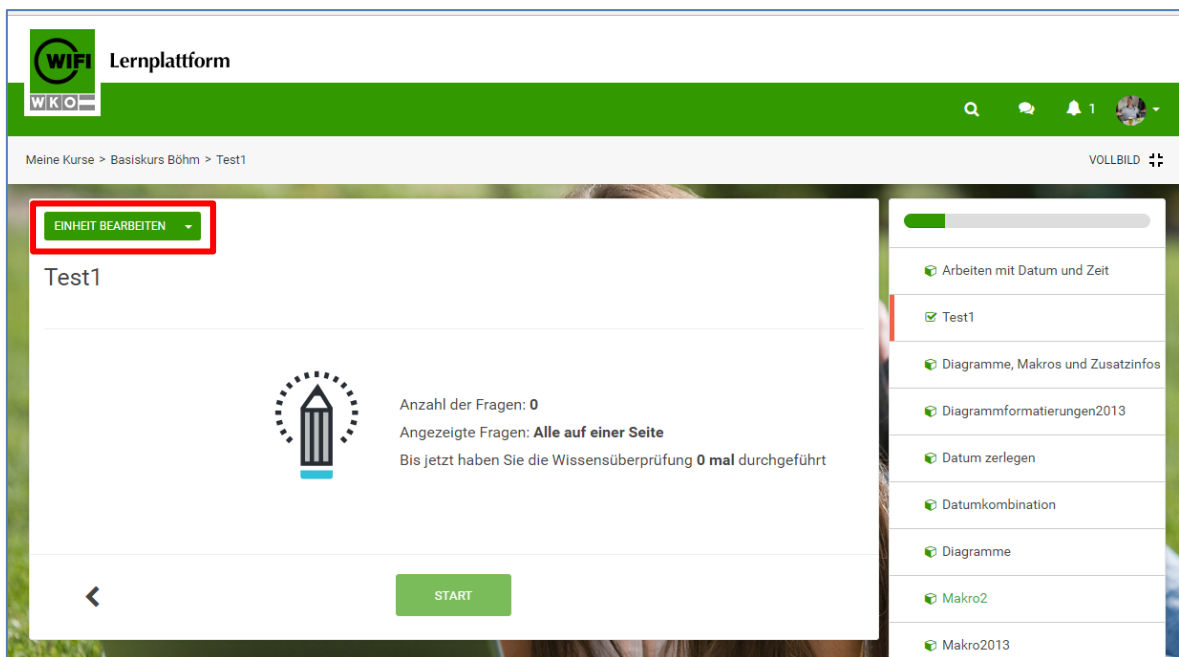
WIFI
WKO
Lernplattform

1

Meine Kurse > Basiskurs Böhm > Test1

VOLLBILD

EINHEIT BEARBEITEN

Test1

Anzahl der Fragen: **0**
Angezeigte Fragen: **Alle auf einer Seite**
Bis jetzt haben Sie die Wissensüberprüfung **0 mal** durchgeführt

START

Arbeiten mit Datum und Zeit
Test1
Diagramme, Makros und Zusatzinfos
Diagrammformatierungen2013
Datum zerlegen
Datumkombination
Diagramme
Makro2
Makro2013